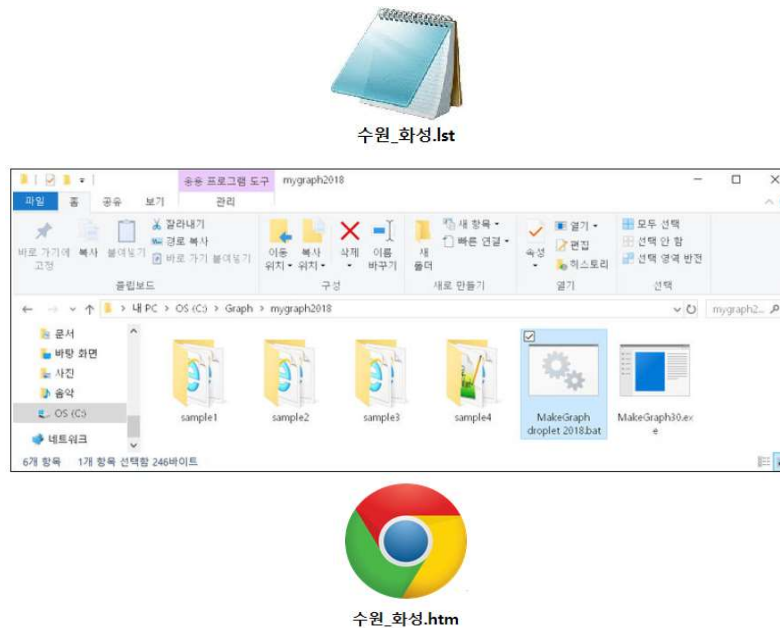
수원_화성.lst

응용 프로그램 도구 mygraph2018

파일 홈 공유 보기 관리

바로 가기에 고정 복사 붙여넣기 잘라내기 경로 복사 바로 가기 붙여넣기

클립보드

이동 위치 복사 위치 삭제 이름 바꾸기

구성

새 폴더 새 항목 빠른 연결

새로 만들기

속성 열기 편집 히스토리

열기

모두 선택 선택 안 함 선택 영역 반전

선택

내 PC > OS (C:) > Graph > mygraph2018

mygraph2...

문서
바탕 화면
사진
음악
OS (C:)
네트워크

sample1 sample2 sample3 sample4 MakeGraph droplet 2018.bat MakeGraph30.exe

6개 항목 1개 항목 선택함 246바이트

수원_화성.htm